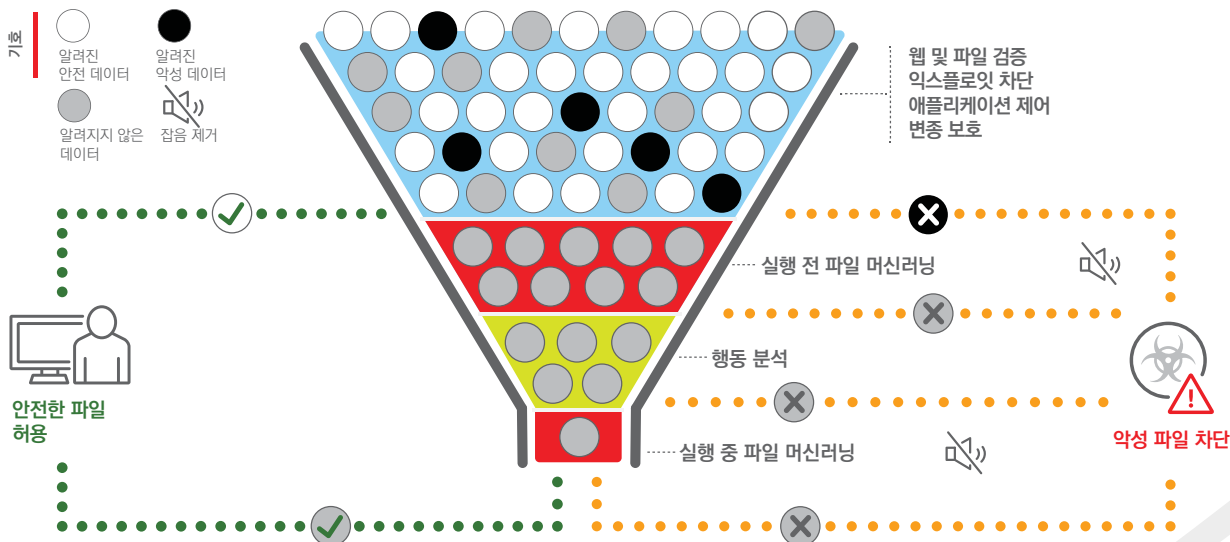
기호

알려진 안전 데이터

알려진 악성 데이터

알려지지 않은 데이터

잡음 제거

웹 및 파일 검증
익스플로잇 차단
애플리케이션 제어
변종 보호

실행 전 파일 머신러닝

행동 분석

실행 중 파일 머신러닝

안전한 파일 허용

악성 파일 차단